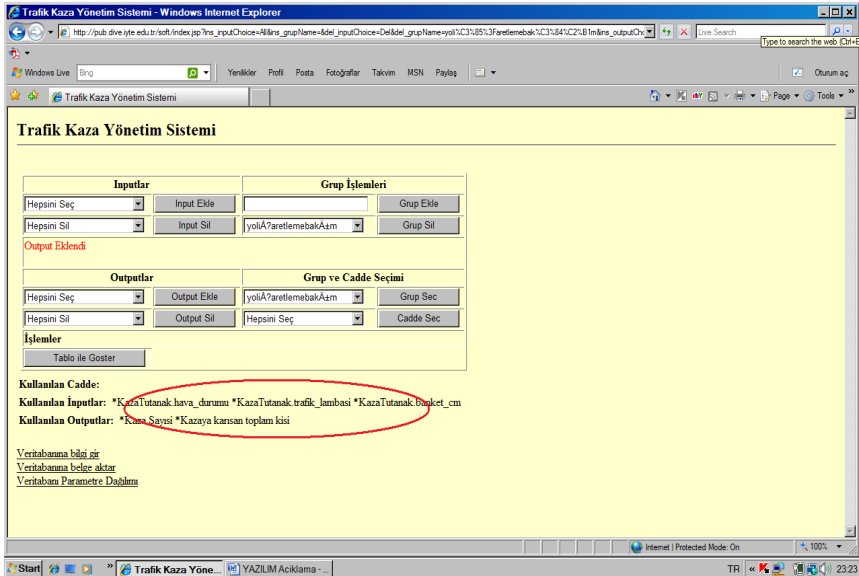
Trafik Kaza Yönetim Sistemi - Windows Internet Explorer

http://pub.dive.iyte.edu.tr/soft/index.jsp?ins_inputChoice=All&ins_grupName=&del_inputChoice=Del&del_grupName=yoli%C3%85%3Faretlemebak%C3%84%C2%B1m&ins_outputCh

Live Search

Type to search the web (Ctrl+E

Windows Live   Bing   Yenilikler   Profil   Posta   Fotoğraflar   Takvim   MSN   Paylaş   Oturum aç

Trafik Kaza Yönetim Sistemi

Page ▾   Tools ▾

Trafik Kaza Yönetim Sistemi

| Inputlar | | Grup İşlemleri | |
|---|---|---|---|
| Hepsini Seç | Input Ekle | | Grup Ekle |
| Hepsini Sil | Input Sil | yoliÅ?aretlemebakÄ±m | Grup Sil |

Output Eklendi

| Outputlar | | Grup ve Cadde Seçimi | |
|---|---|---|---|
| Hepsini Seç | Output Ekle | yoliÅ?aretlemebakÄ±m | Grup Sec |
| Hepsini Sil | Output Sil | Hepsini Seç | Cadde Sec |

İşlemler

Tablo ile Goster

Kullanılan Cadde:

Kullanılan Inputlar: *KazaTutanak.hava_durumu *KazaTutanak.trafik_lambasi *KazaTutanak.banket_cm

Kullanılan Outputlar: *Kaza Sayisi *Kazaya karısan toplam kisi

Veritabanına bilgi gir
Veritabanına belge aktar
Veritabanı Parametre Dağılımı

Internet | Protected Mode: On   100%

Start   Trafik Kaza Yöne...   YAZILIM Aciklama - ...   TR   23:23